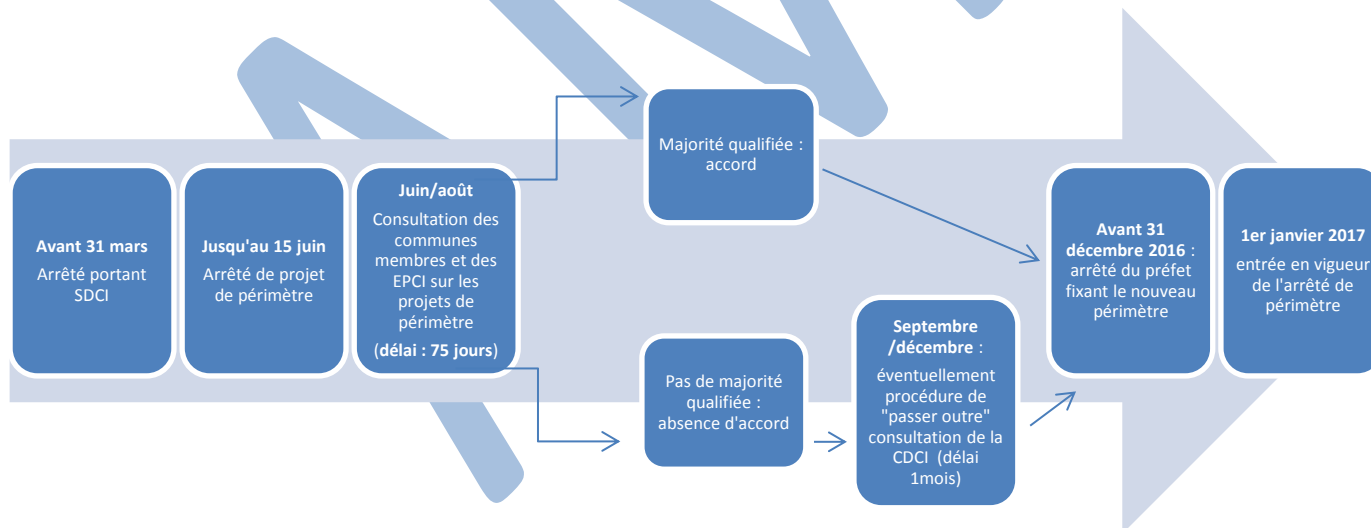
Avant 31 mars
Arrêté portant SDCI

Jusqu'au 15 juin
Arrêté de projet de périmètre

Juin/août
Consultation des communes membres et des EPCI sur les projets de périmètre
(délai : 75 jours)

Majorité qualifiée : accord

Pas de majorité qualifiée : absence d'accord

Septembre /décembre :
éventuellement procédure de "passer outre" consultation de la CDCI (délai 1mois)

Avant 31 décembre 2016 :
arrêté du préfet fixant le nouveau périmètre

1er janvier 2017
entrée en vigueur de l'arrêté de périmètre